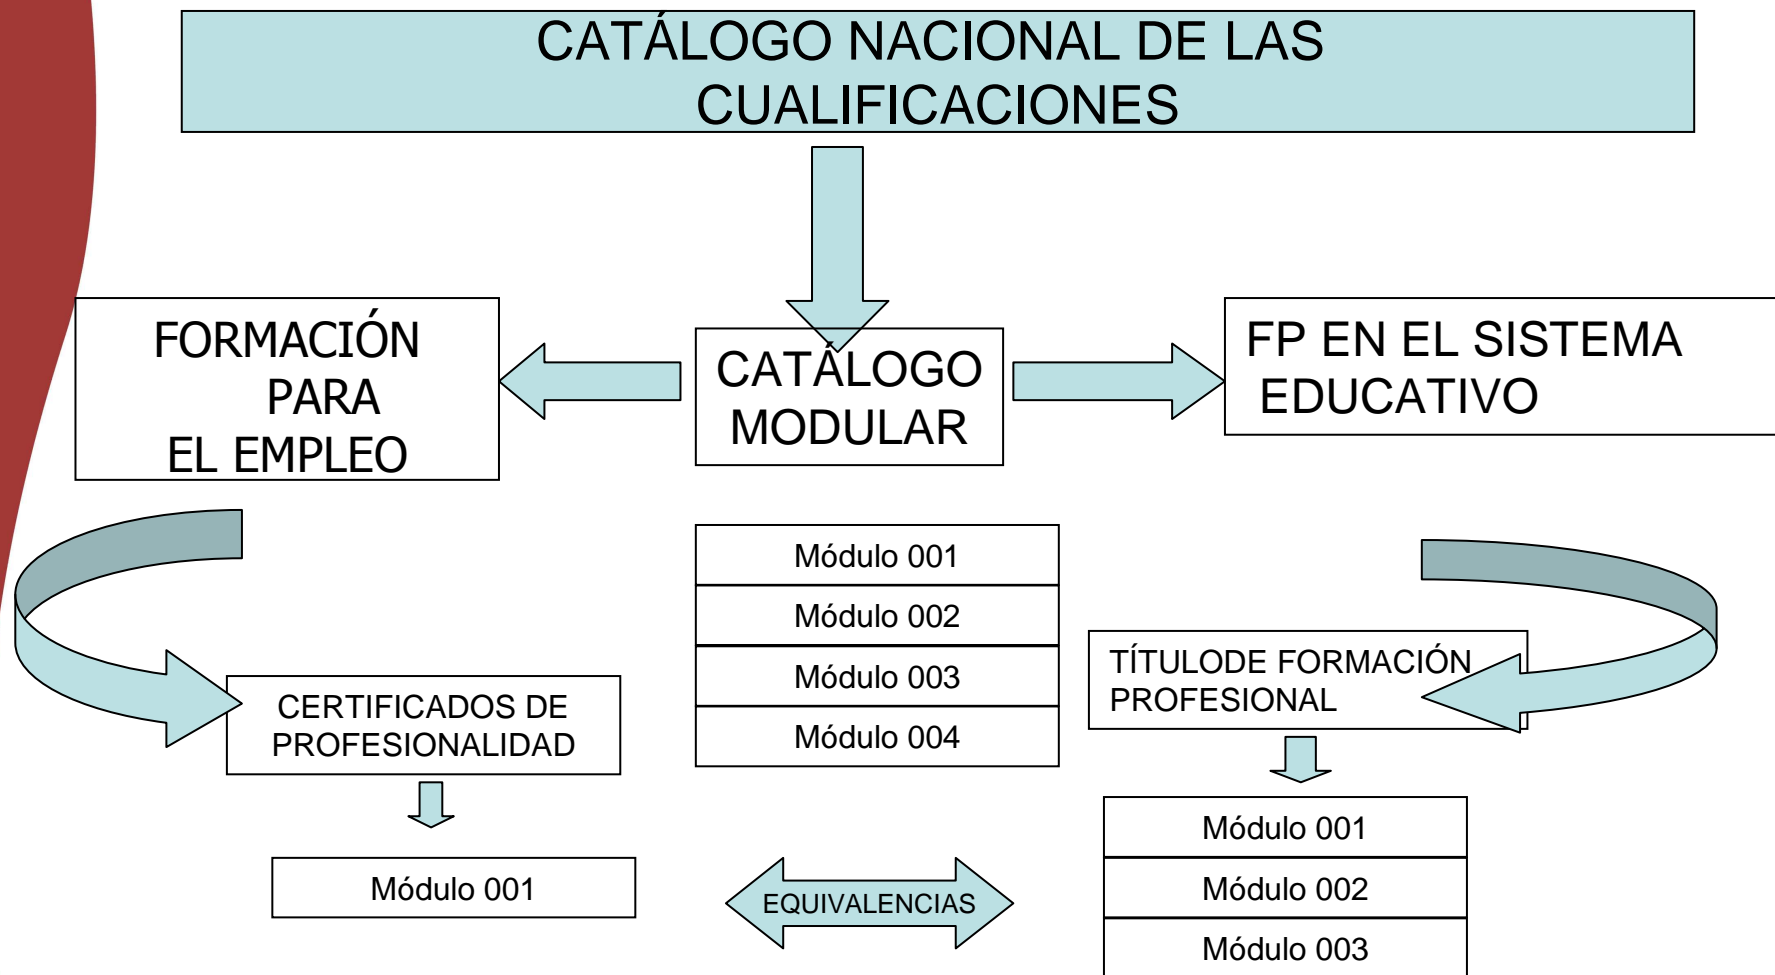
CATÁLOGO NACIONAL DE LAS CUALIFICACIONES

FORMACIÓN PARA EL EMPLEO

CATÁLOGO MODULAR

FP EN EL SISTEMA EDUCATIVO

Módulo 001
Módulo 002
Módulo 003
Módulo 004

CERTIFICADOS DE PROFESIONALIDAD

TÍTULODE FORMACIÓN PROFESIONAL

Módulo 001

EQUIVALENCIAS

Módulo 001
Módulo 002
Módulo 003